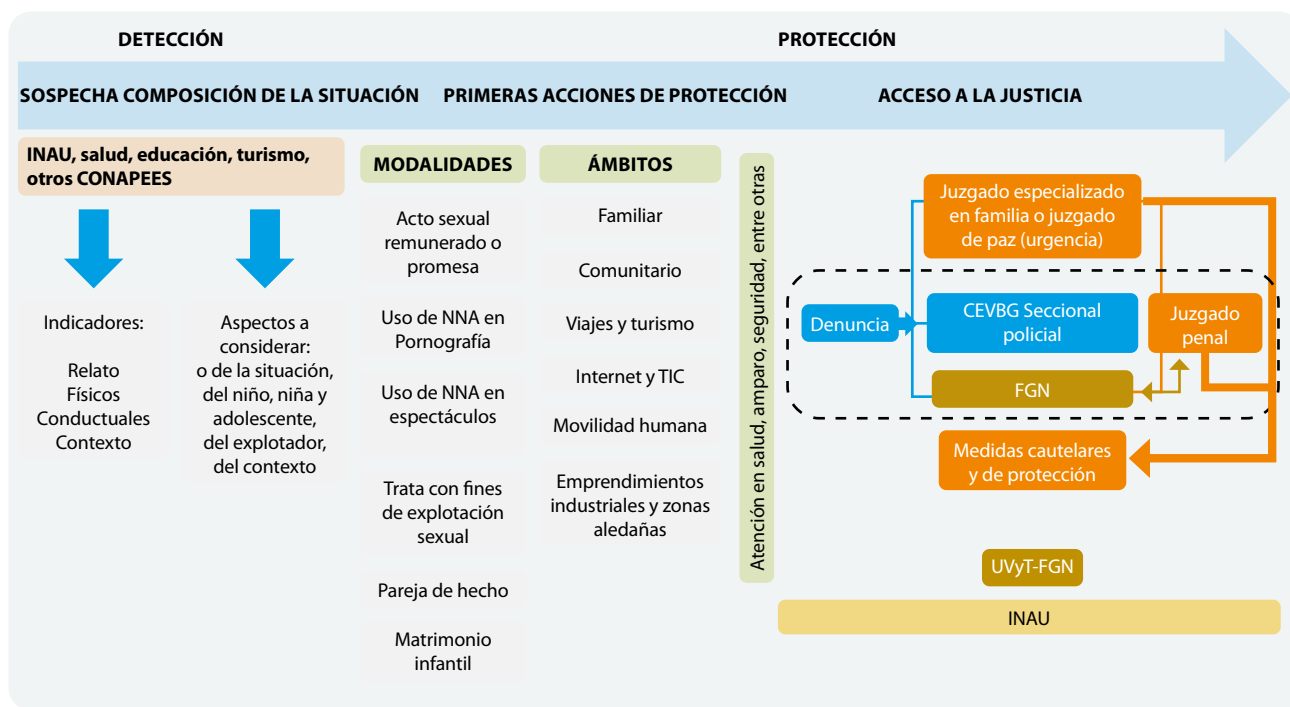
DETECCIÓN

PROTECCIÓN

SOSPECHA COMPOSICIÓN DE LA SITUACIÓN

PRIMERAS ACCIONES DE PROTECCIÓN

ACCESO A LA JUSTICIA

INAU, salud, educación, turismo, otros CONAPEES

Indicadores:

Relato
Físicos
Conductuales
Contexto

Aspectos a considerar:
o de la situación, del niño, niña y adolescente, del explotador, del contexto

MODALIDADES

Acto sexual remunerado o promesa

Uso de NNA en Pornografía

Uso de NNA en espectáculos

Trata con fines de explotación sexual

Pareja de hecho

Matrimonio infantil

ÁMBITOS

Familiar

Comunitario

Viajes y turismo

Internet y TIC

Movilidad humana

Emprendimientos industriales y zonas aledañas

Atención en salud, amparo, seguridad, entre otras

Juzgado especializado en familia o juzgado de paz (urgencia)

Denuncia

CEVBG Seccional policial

Juzgado penal

FGN

Medidas cautelares y de protección

UVyT-FGN

INAU